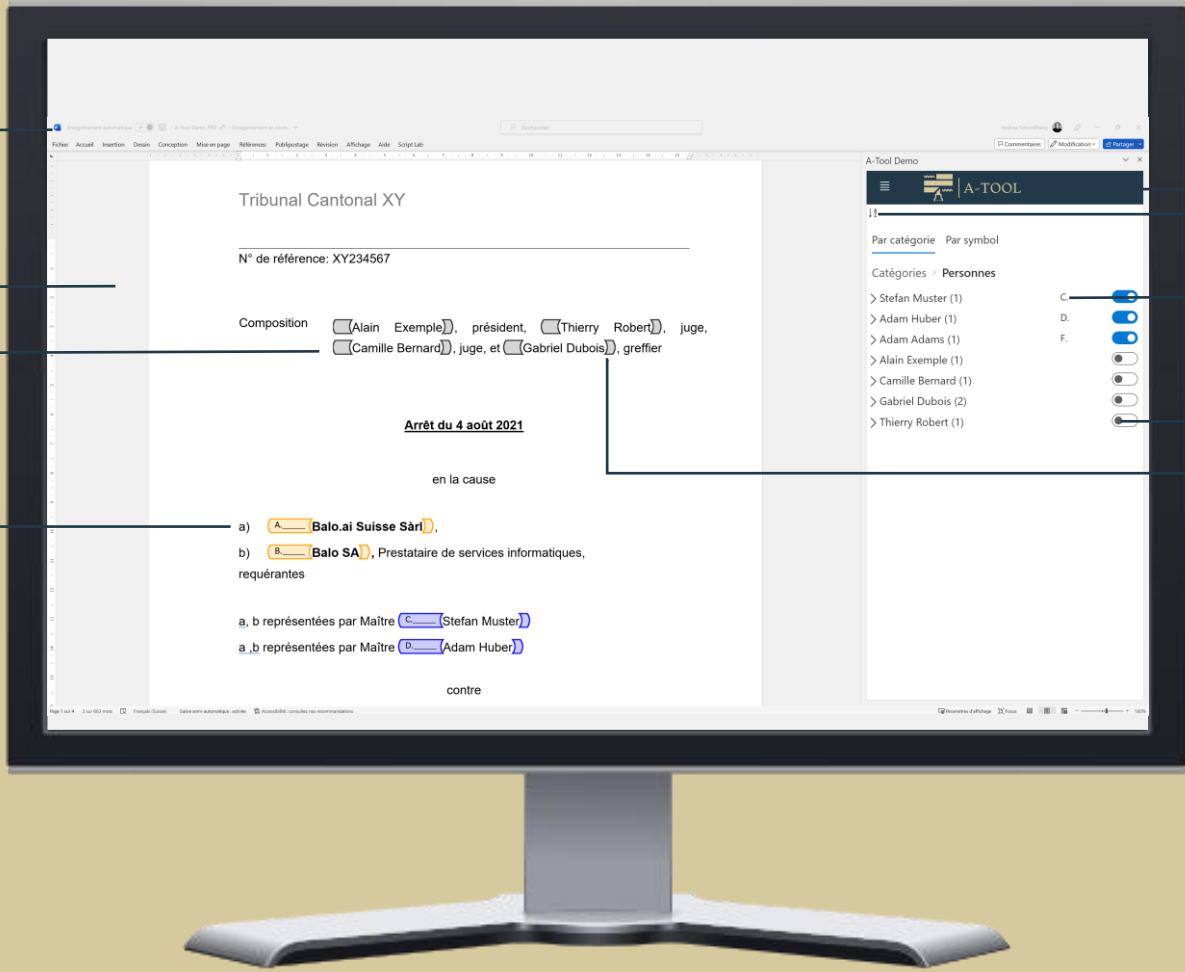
Enregistrement automatique   A-Tool Demo_FR2 · Enregistrement en cours...

Rechercher

Fichier Accueil Insertion Dessin Conception Mise en page Références Publipostage Révision Affichage Aide Script Lab

Commentaires   Modification   Partager

Tribunal Cantonal XY

N° de référence: XY234567

Composition (Alain Exemple), président, (Thierry Robert), juge, (Camille Bernard), juge, et (Gabriel Dubois), greffier

Arrêt du 4 août 2021

en la cause

a) A.____ Balo.ai Suisse Sàrl,

b) B.____ Balo SA, Prestataire de services informatiques,

requérantes

a, b représentées par Maître C.____ (Stefan Muster)

a ,b représentées par Maître D.____ (Adam Huber)

contre

A-Tool Demo

A-TOOL

Par catégorie   Par symbol

Catégories › Personnes

> Stefan Muster (1) C.

> Adam Huber (1) D.

> Adam Adams (1) F.

> Alain Exemple (1)

> Camille Bernard (1)

> Gabriel Dubois (2)

> Thierry Robert (1)

Page 1 sur 4   Français (Suisse)   Saisie semi-automatique : activée   Accessibilité : consultez nos recommandations

Paramètres d'affichage   Focus   100%